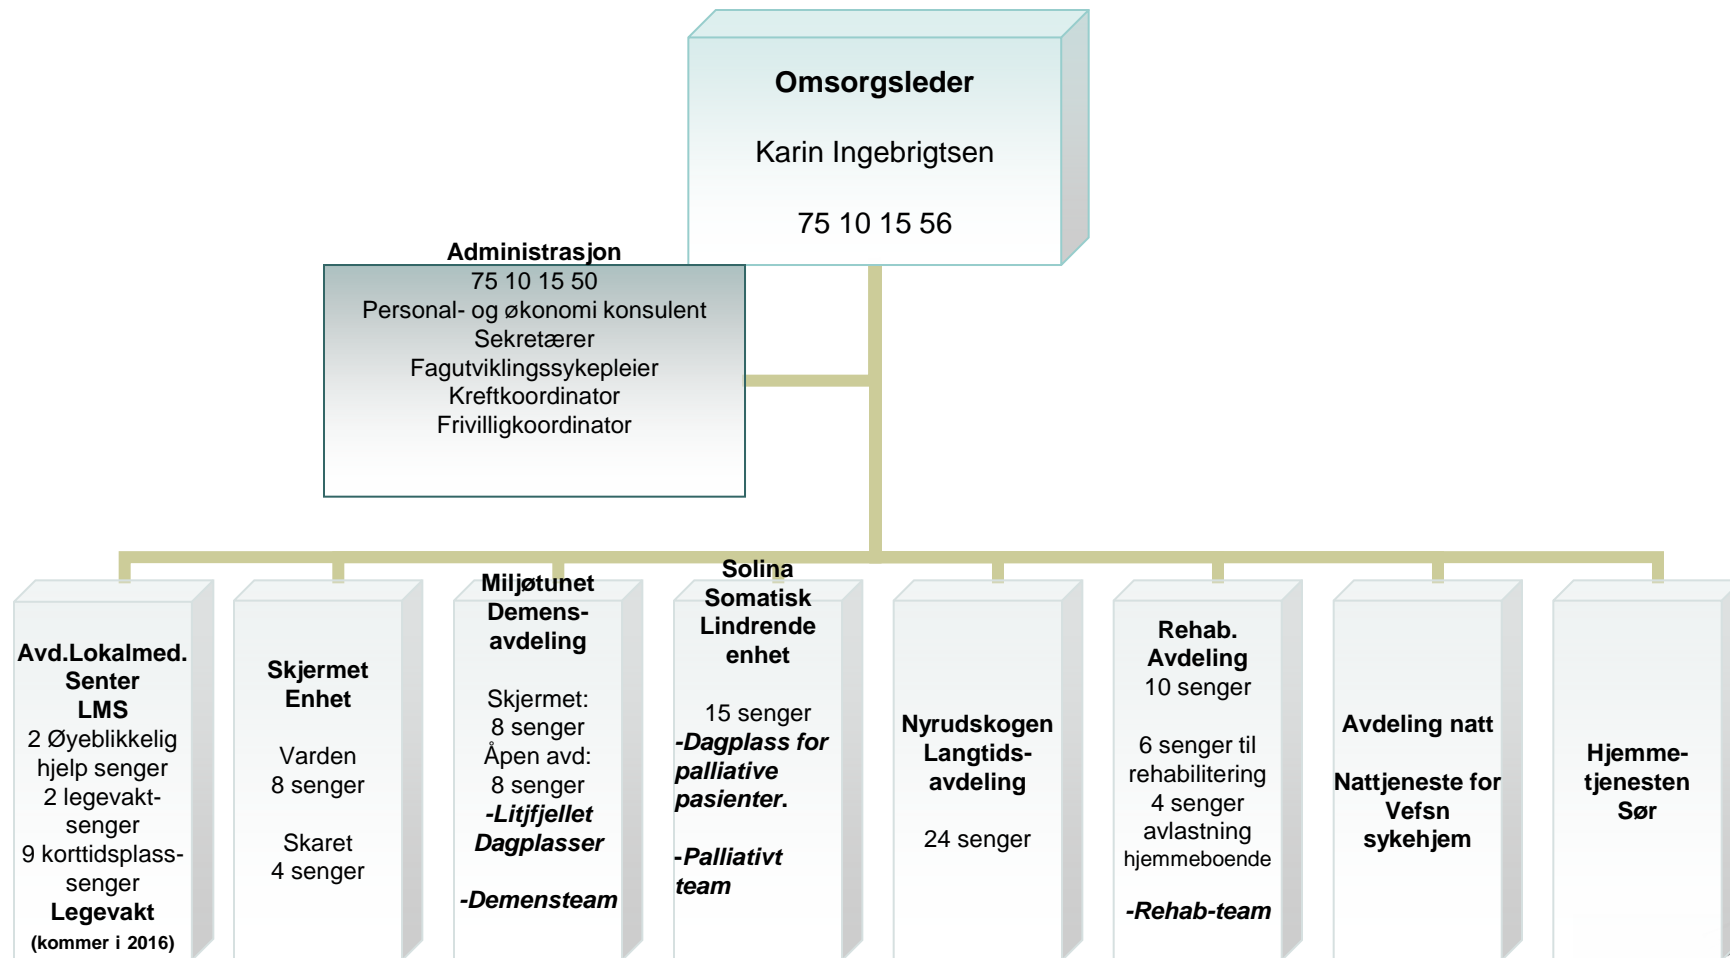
Omsorgsleder

Karin Ingebrigtsen

75 10 15 56

Administrasjon
75 10 15 50
Personal- og økonomi konsulent
Sekretærer
Fagutviklingssykepleier
Kreftkoordinator
Frivilligkoordinator

Avd.Lokalmed. Senter LMS
2 Øyeblikkelig hjelp senger
2 legevaktsenger
9 korttidsplasssenger
Legevakt
(kommer i 2016)

Skjermet Enhet

Varden
8 senger

Skaret
4 senger

Miljøtunet Demensavdeling

Skjermet:
8 senger
Åpen avd:
8 senger
-Litjfjellet Dagplasser

-Demensteam

Solina Somatisk Lindrende enhet

15 senger
-Dagplass for palliative pasienter.

-Palliativt team

Nyrudskogen Langtidsavdeling

24 senger

Rehab. Avdeling
10 senger

6 senger til rehabilitering
4 senger avlastning hjemmeboende

-Rehab-team

Avdeling natt

Nattjeneste for Vefsn sykehjem

Hjemmetjenesten Sør